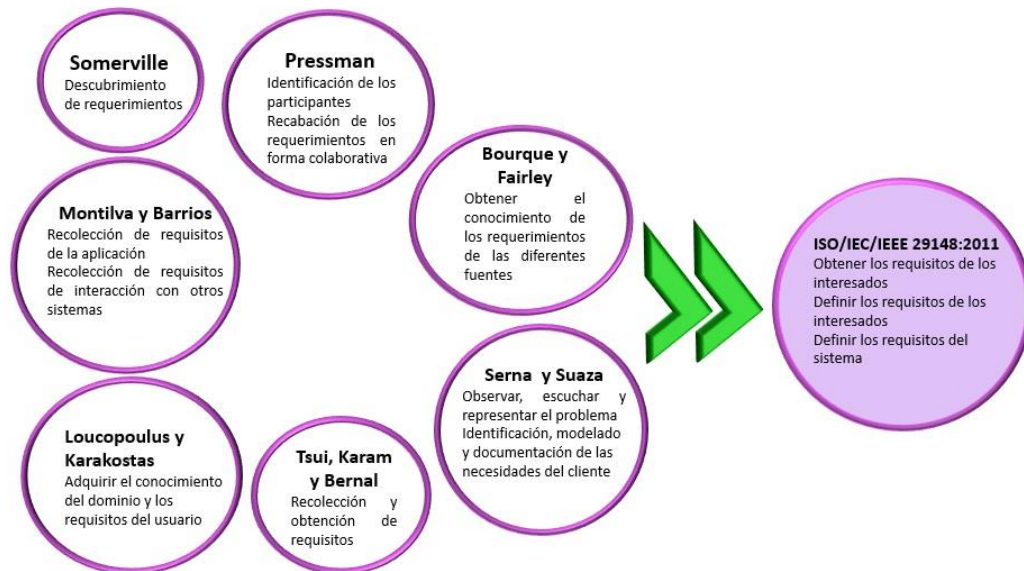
Somerville
Descubrimiento de requerimientos

Pressman
Identificación de los participantes
Recabación de los requerimientos en forma colaborativa

Montilva y Barrios
Recolección de requisitos de la aplicación
Recolección de requisitos de interacción con otros sistemas

Bourque y Fairley
Obtener el conocimiento de los requerimientos de las diferentes fuentes

Serna y Suaza
Observar, escuchar y representar el problema
Identificación, modelado y documentación de las necesidades del cliente

Loucopoulus y Karakostas
Adquirir el conocimiento del dominio y los requisitos del usuario

Tsui, Karam y Bernal
Recolección y obtención de requisitos

ISO/IEC/IEEE 29148:2011
Obtener los requisitos de los interesados
Definir los requisitos de los interesados
Definir los requisitos del sistema